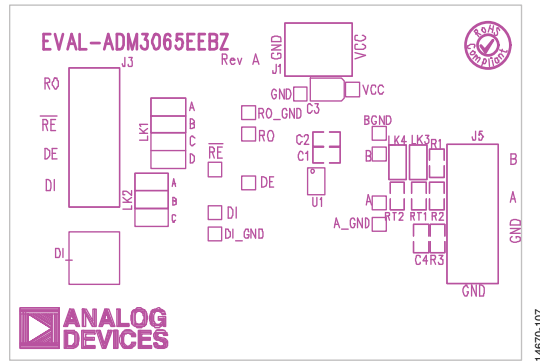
EVAL-ADM3065EEBZ

Rev A

GND VCC
J1

RoHS Compliant

J3

RO

$\overline{RE}$

DE

DI

LK1 A B C D

LK2 A B C D

GND

VCC

C3

RO_GND

RO

$\overline{RE}$

DE

DI

DI_GND

C2

C1

U1

BGND

B

A

A_GND

LK4 LK3

R1

RT2 RT1 R2

C4 R3

J5

B

A

GND

GND

DI

ANALOG DEVICES

14670-107